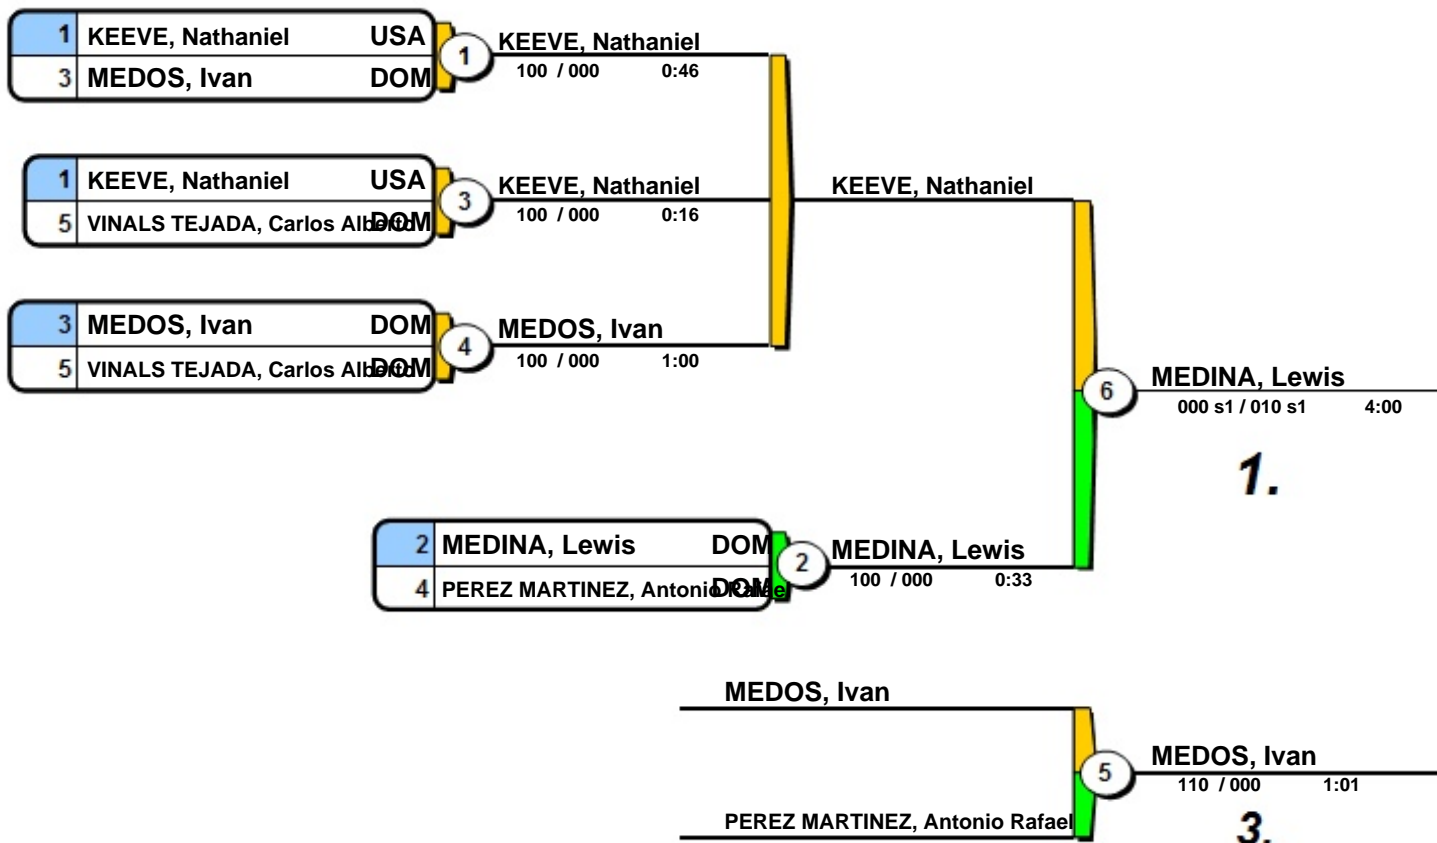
1 KEEVE, Nathaniel USA
3 MEDOS, Ivan DOM

1 KEEVE, Nathaniel
100 / 000 0:46

1 KEEVE, Nathaniel USA
5 VINALS TEJADA, Carlos Alberto DOM

3 KEEVE, Nathaniel
100 / 000 0:16

KEEVE, Nathaniel

3 MEDOS, Ivan DOM
5 VINALS TEJADA, Carlos Alberto DOM

4 MEDOS, Ivan
100 / 000 1:00

6 MEDINA, Lewis
000 s1 / 010 s1 4:00

1.

2 MEDINA, Lewis DOM
4 PEREZ MARTINEZ, Antonio Rafael DOM

2 MEDINA, Lewis
100 / 000 0:33

MEDOS, Ivan

PEREZ MARTINEZ, Antonio Rafael

5 MEDOS, Ivan
110 / 000 1:01

3.